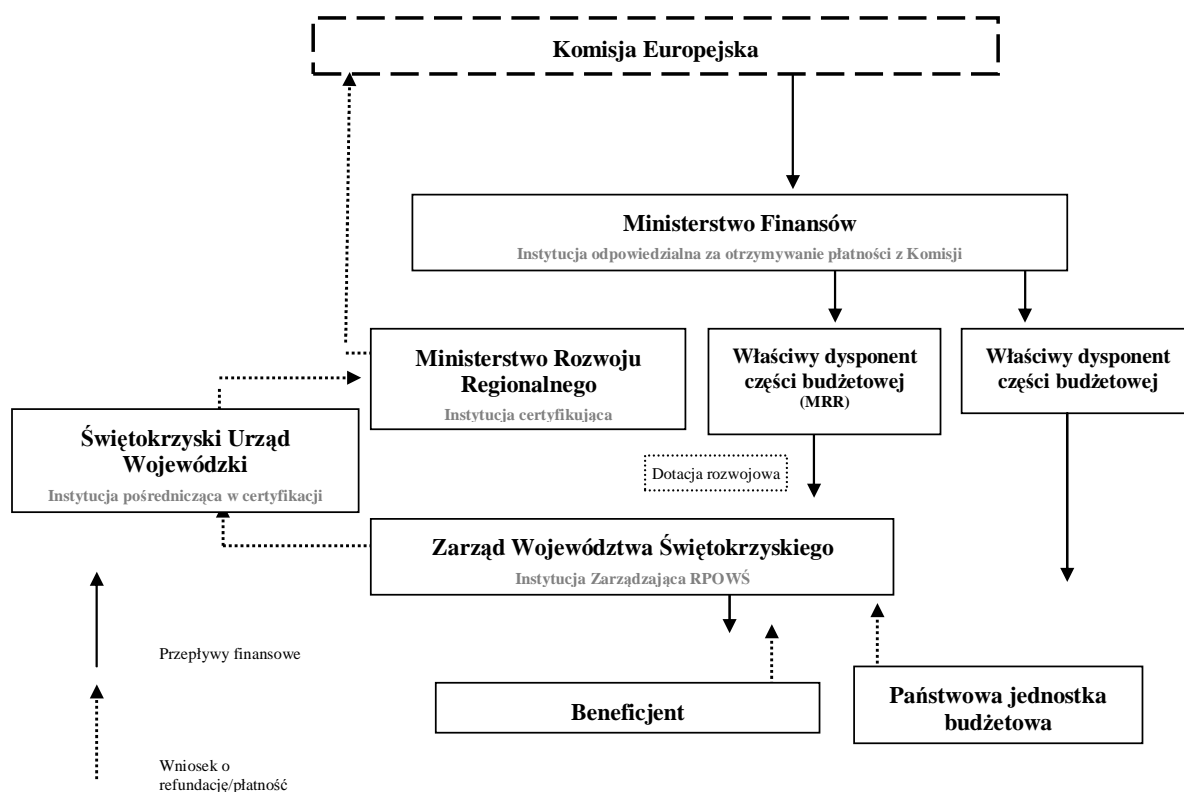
Komisja Europejska

Ministerstwo Finansów
Instytucja odpowiedzialna za otrzymywanie płatności z Komisji

Ministerstwo Rozwoju Regionalnego
Instytucja certyfikująca

Właściwy dysponent części budżetowej (MRR)

Właściwy dysponent części budżetowej

Świętokrzyski Urząd Wojewódzki
Instytucja pośrednicząca w certyfikacji

Dotacja rozwojowa

Zarząd Województwa Świętokrzyskiego
Instytucja Zarządzająca RPOWŚ

Przepływy finansowe

Beneficjent

Państwowa jednostka budżetowa

Wniosek o refundację/płatność